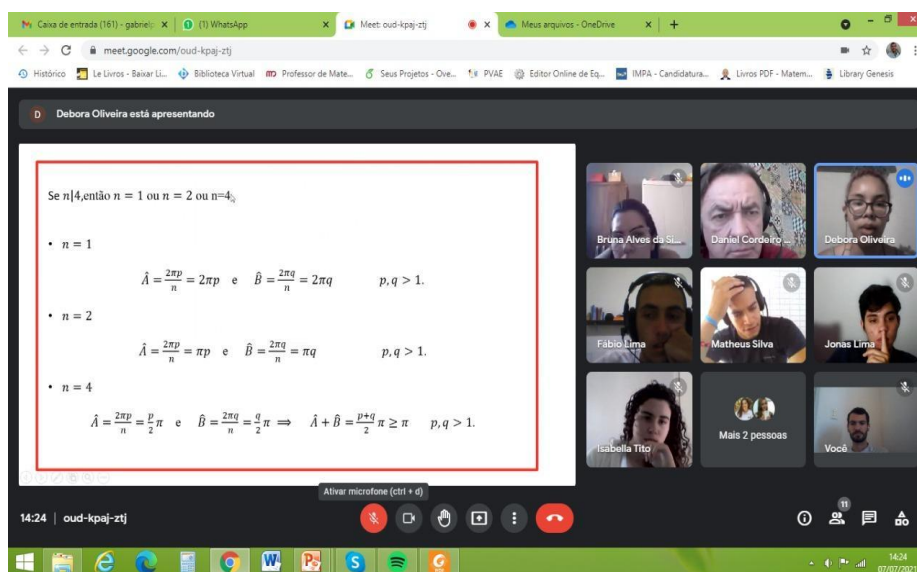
Caixa de entrada (161) - gabriel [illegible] × (1) WhatsApp × Meet: oud-kpaj-ztj × Meus arquivos - OneDrive × +

meet.google.com/oud-kpaj-ztj

Histórico Le Livros - Baixar Li... Biblioteca Virtual Professor de Mate... Seus Projetos - Ove... PVAE Editor Online de Eq... IMPA - Candidatura... Livros PDF - Matem... Library Genesis

D Debora Oliveira está apresentando

Se $n|4$,então $n = 1$ ou $n = 2$ ou n=4

• $n = 1$

$\hat{A} = \frac{2\pi p}{n} = 2\pi p$ e $\hat{B} = \frac{2\pi q}{n} = 2\pi q$ $p, q > 1.$

• $n = 2$

$\hat{A} = \frac{2\pi p}{n} = \pi p$ e $\hat{B} = \frac{2\pi q}{n} = \pi q$ $p, q > 1.$

• $n = 4$

$\hat{A} = \frac{2\pi p}{n} = \frac{p}{2}\pi$ e $\hat{B} = \frac{2\pi q}{n} = \frac{q}{2}\pi \implies \hat{A} + \hat{B} = \frac{p+q}{2}\pi \geq \pi$ $p, q > 1.$

Bruna Alves da Si...
Daniel Cordeiro ...
Debora Oliveira
Fábio Lima
Matheus Silva
Jonas Lima
Isabella Tito
Mais 2 pessoas
Você

Ativar microfone (ctrl + d)

14:24 | oud-kpaj-ztj

11

14:24
07/07/2021